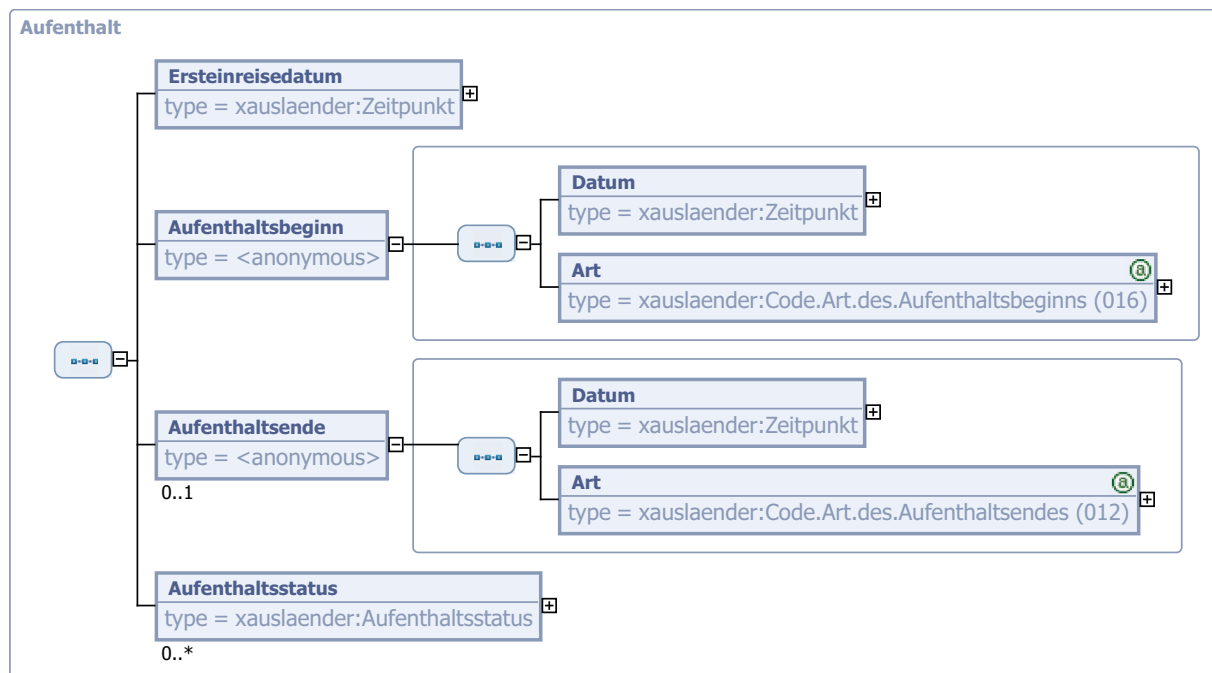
Aufenthalt

Ersteinreisedatum
type = xauslaender:Zeitpunkt

Aufenthaltsbeginn
type = <anonymous>

Datum
type = xauslaender:Zeitpunkt

Art
type = xauslaender:Code.Art.des.Aufenthaltsbeginns (016)

Aufenthaltsende
type = <anonymous>
0..1

Datum
type = xauslaender:Zeitpunkt

Art
type = xauslaender:Code.Art.des.Aufenthaltsendes (012)

Aufenthaltsstatus
type = xauslaender:Aufenthaltsstatus
0..*